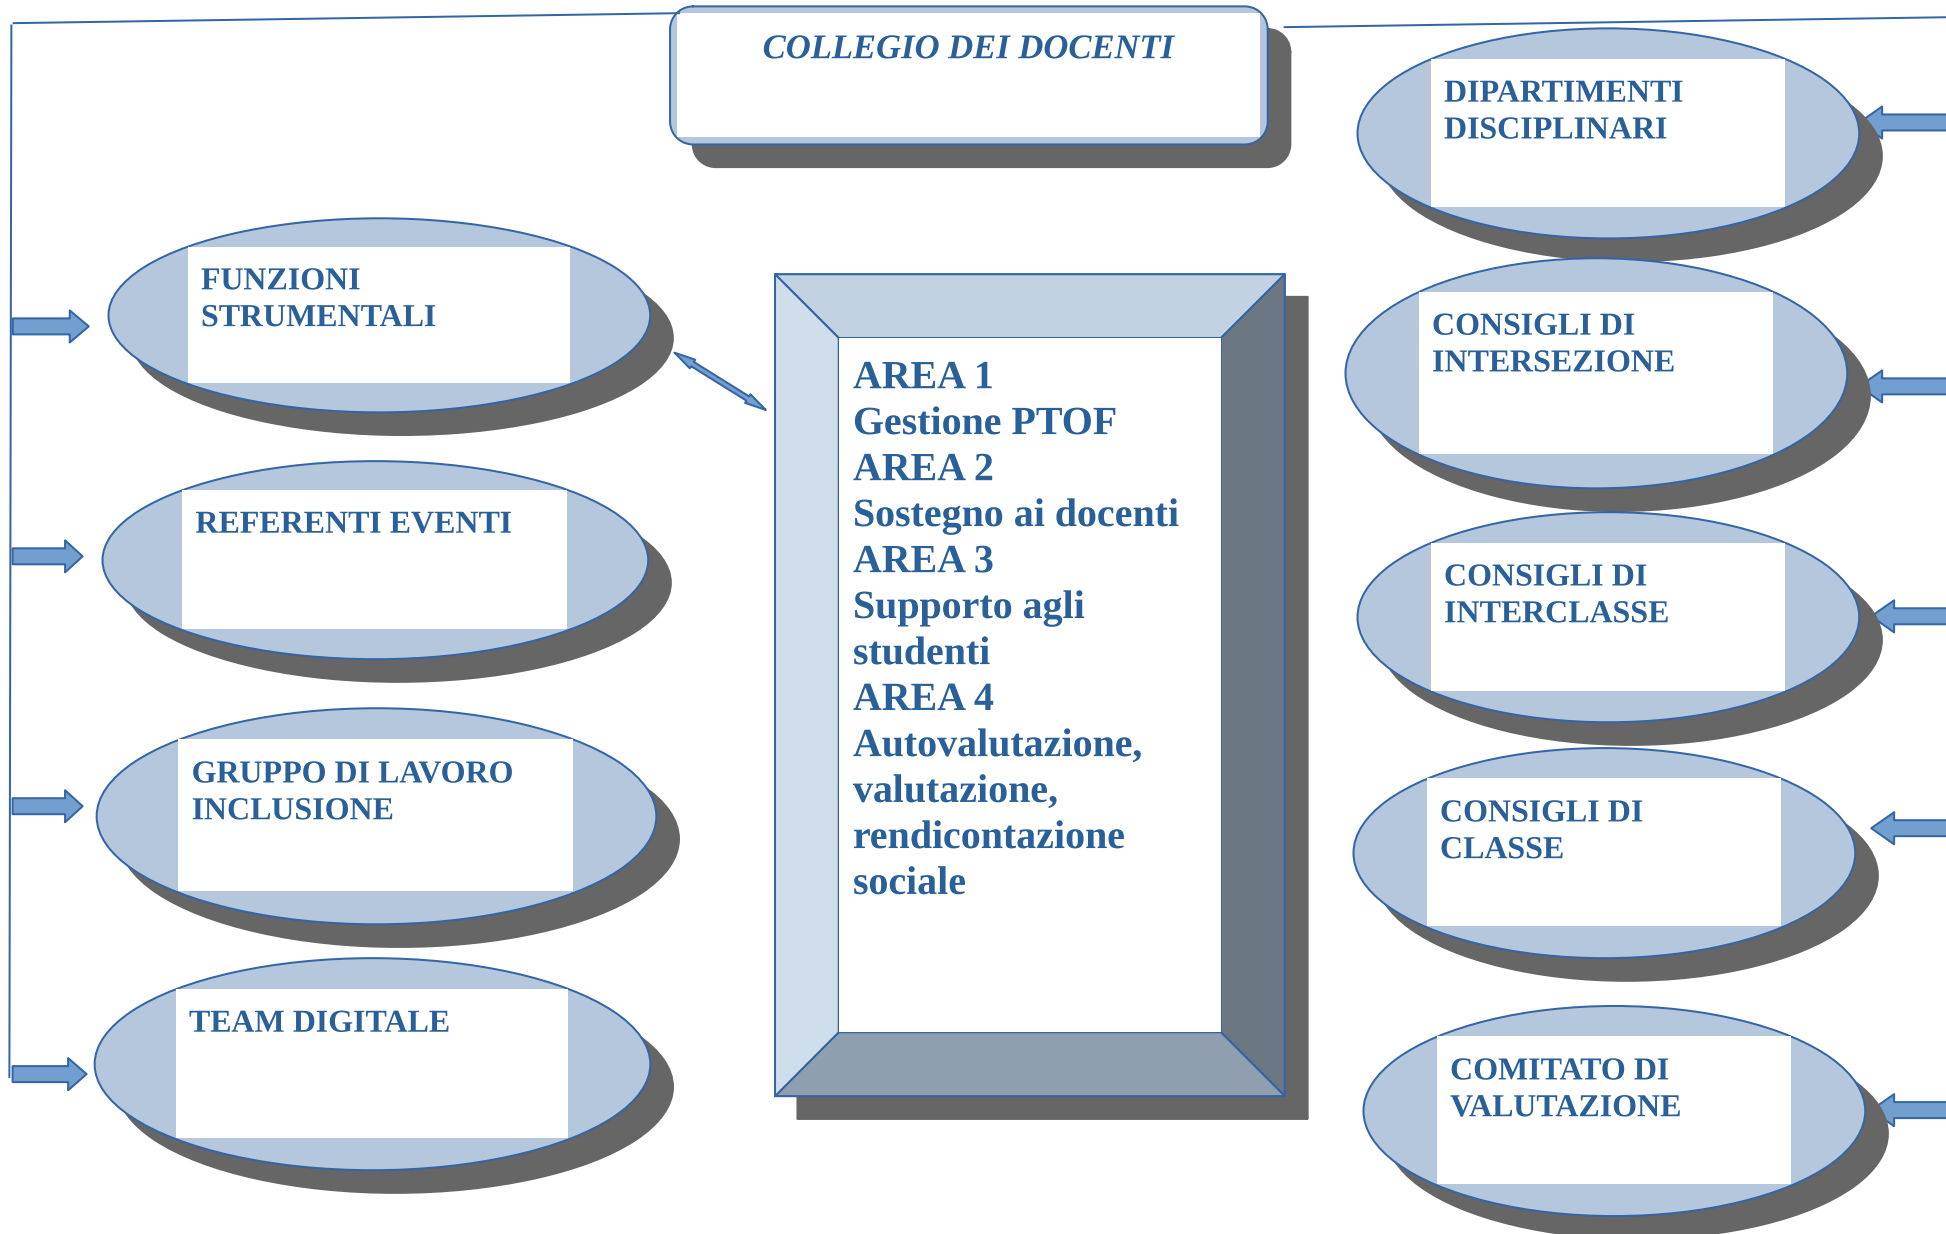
COLLEGIO DEI DOCENTI

DIPARTIMENTI DISCIPLINARI

FUNZIONI STRUMENTALI

AREA 1
Gestione PTOF
AREA 2
Sostegno ai docenti
AREA 3
Supporto agli studenti
AREA 4
Autovalutazione, valutazione, rendicontazione sociale

CONSIGLI DI INTERSEZIONE

REFERENTI EVENTI

CONSIGLI DI INTERCLASSE

GRUPPO DI LAVORO INCLUSIONE

CONSIGLI DI CLASSE

TEAM DIGITALE

COMITATO DI VALUTAZIONE